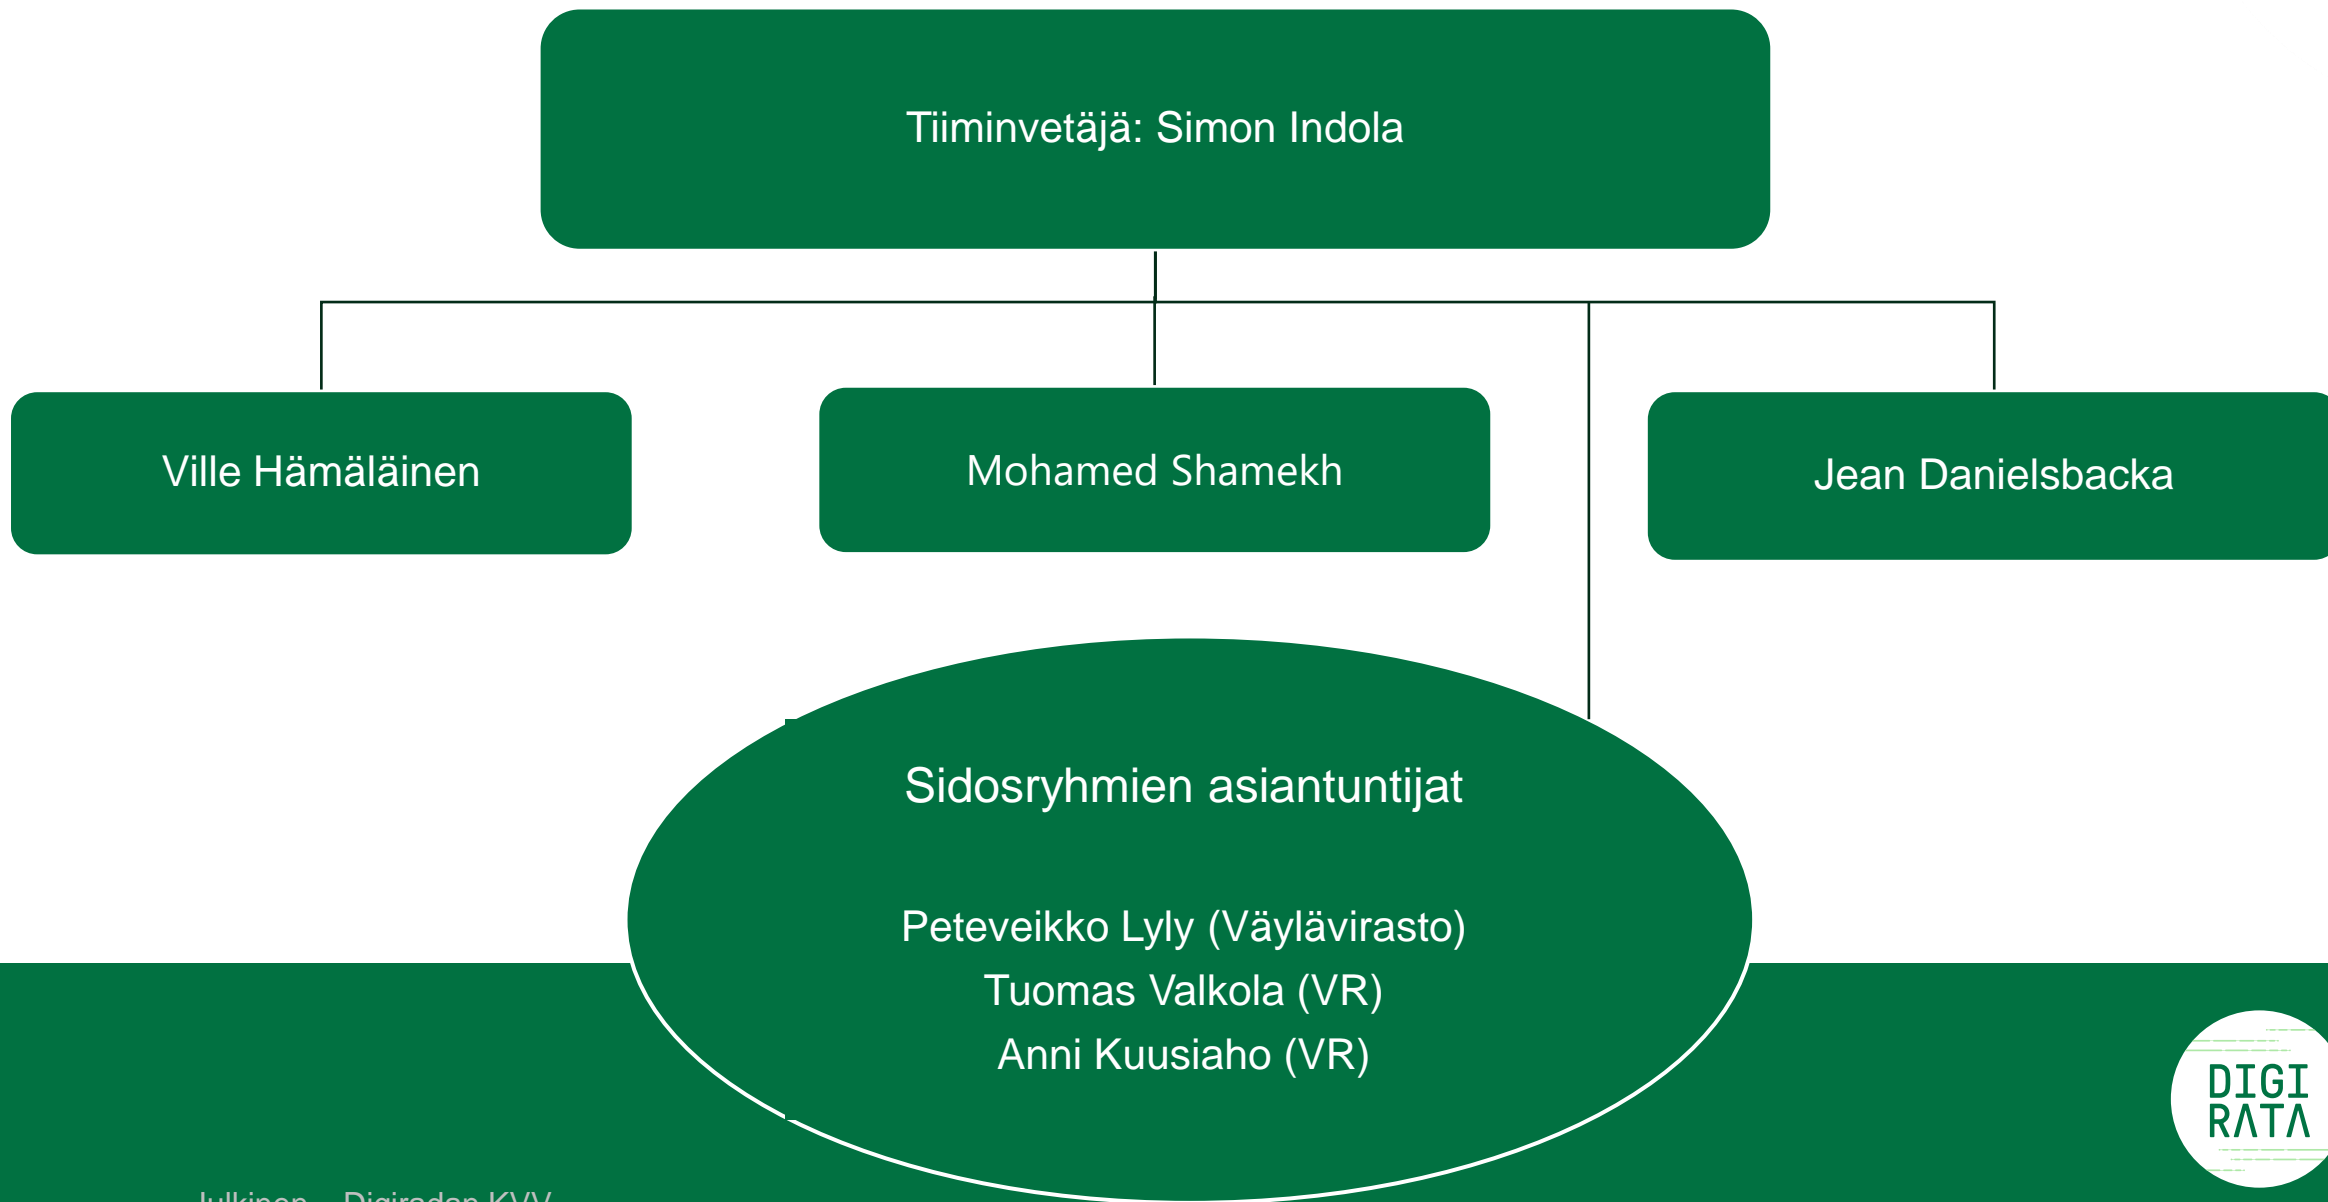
Tiiminvetäjä: Simon Indola

Ville Hämäläinen

Mohamed Shamekh

Jean Danielsbacka

Sidosryhmien asiantuntijat

Peteveikko Lyly (Väylävirasto)
Tuomas Valkola (VR)
Anni Kuusiaho (VR)

DIGI
RATA

Julkinen Digiradan KVV